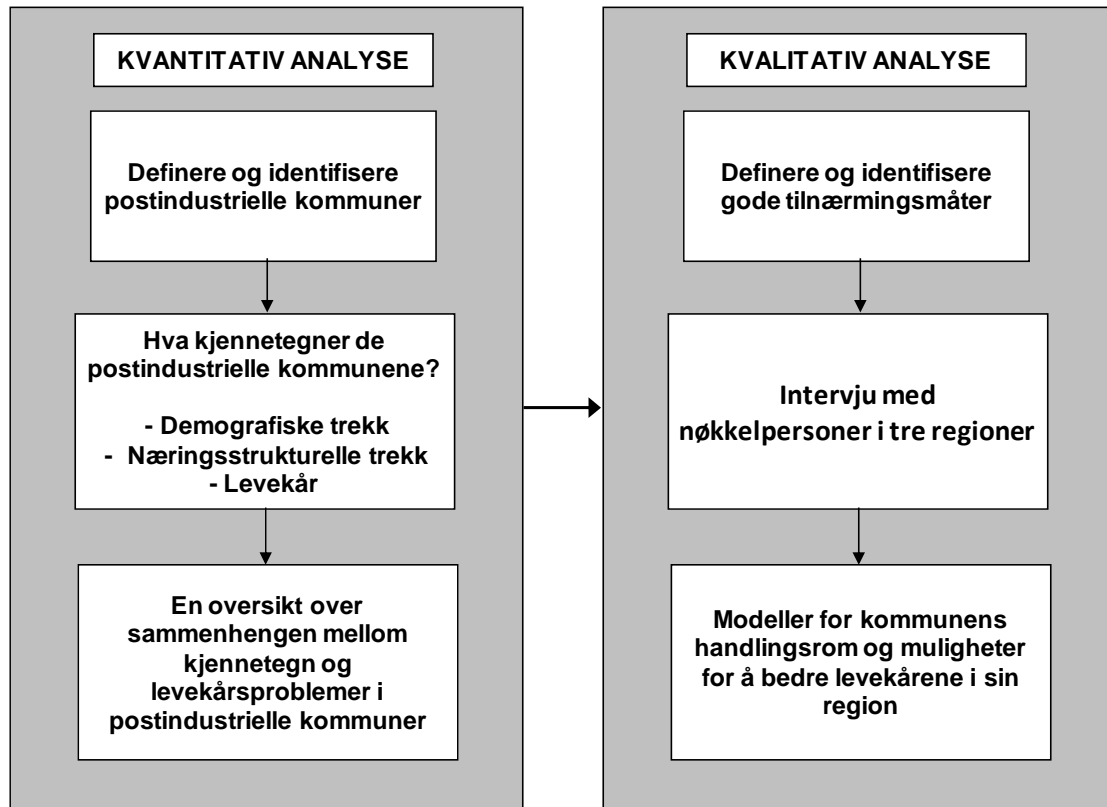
KVANTITATIV ANALYSE

Definere og identifisere postindustrielle kommuner

Hva kjennetegner de postindustrielle kommunene?

- Demografiske trekk
- Næringsstrukturelle trekk
- Levekår

En oversikt over sammenhengen mellom kjennetegn og levekårsproblemer i postindustrielle kommuner

KVALITATIV ANALYSE

Definere og identifisere gode tilnærmingsmåter

Intervju med nøkkelpersoner i tre regioner

Modeller for kommunens handlingsrom og muligheter for å bedre levekårene i sin region